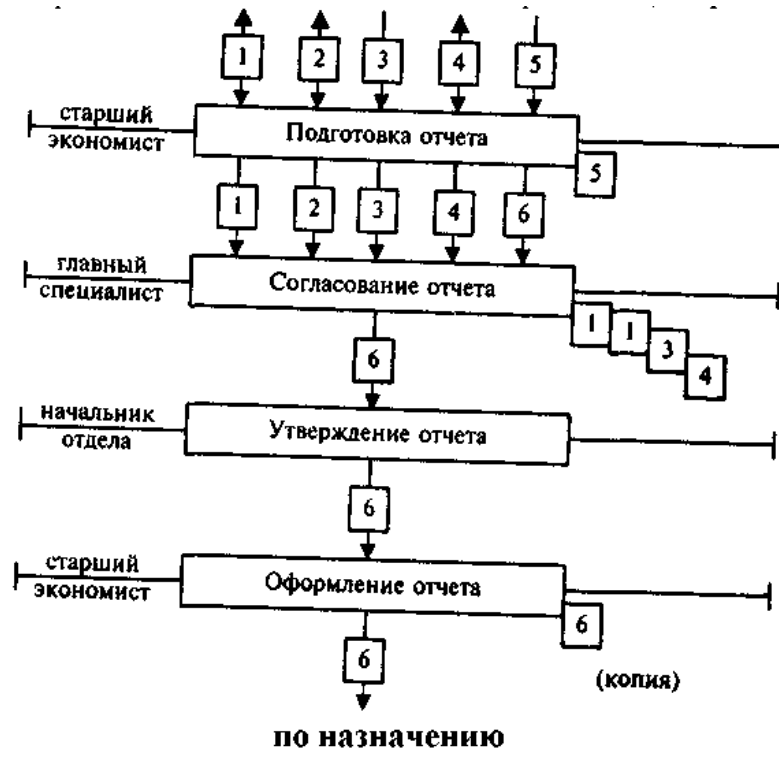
1 2 3 4 5

старший экономист

Подготовка отчета

5

1 2 3 4 6

главный специалист

Согласование отчета

1 1 3 4

6

начальник отдела

Утверждение отчета

6

старший экономист

Оформление отчета

6

6

(копия)

по назначению